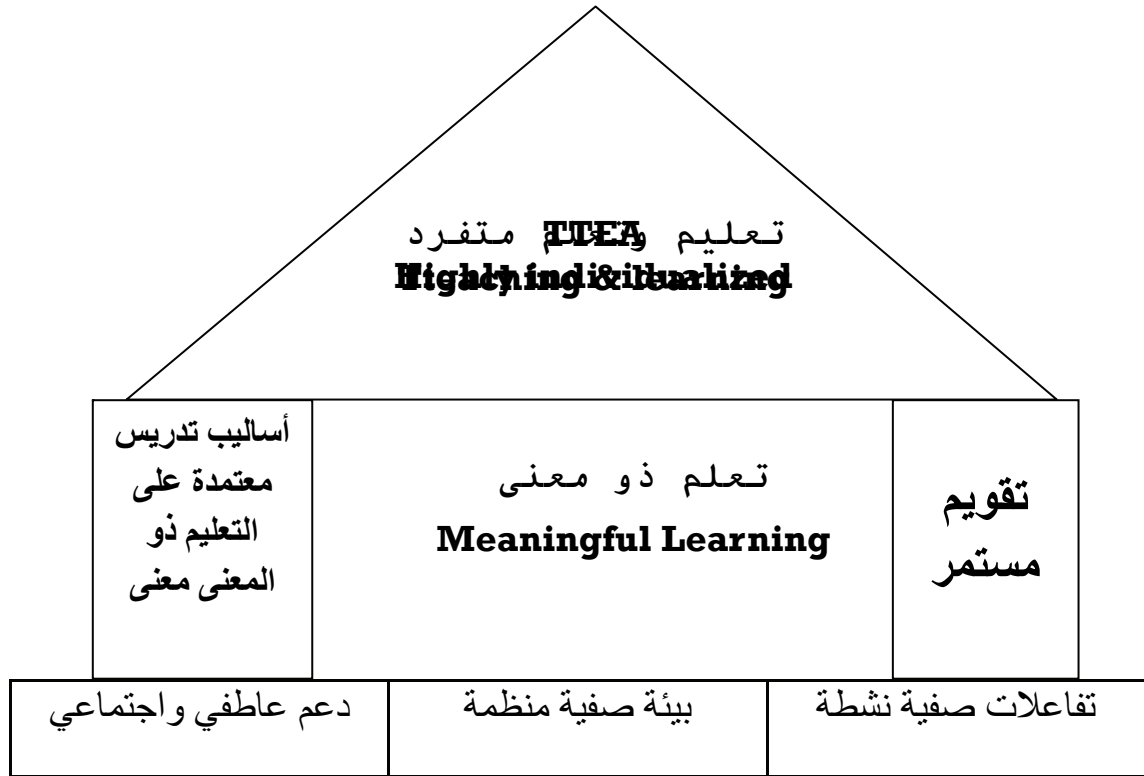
تعليم وTTEA متفرد
Highly individualized Teaching & learning

أساليب تدريس معتمدة على التعليم ذو المعنى معنى

تعلم ذو معنى
Meaningful Learning

تقويم مستمر

| دعم عاطفي واجتماعي | بيئة صفية منظمة | تفاعلات صفية نشطة |
|---|---|---|